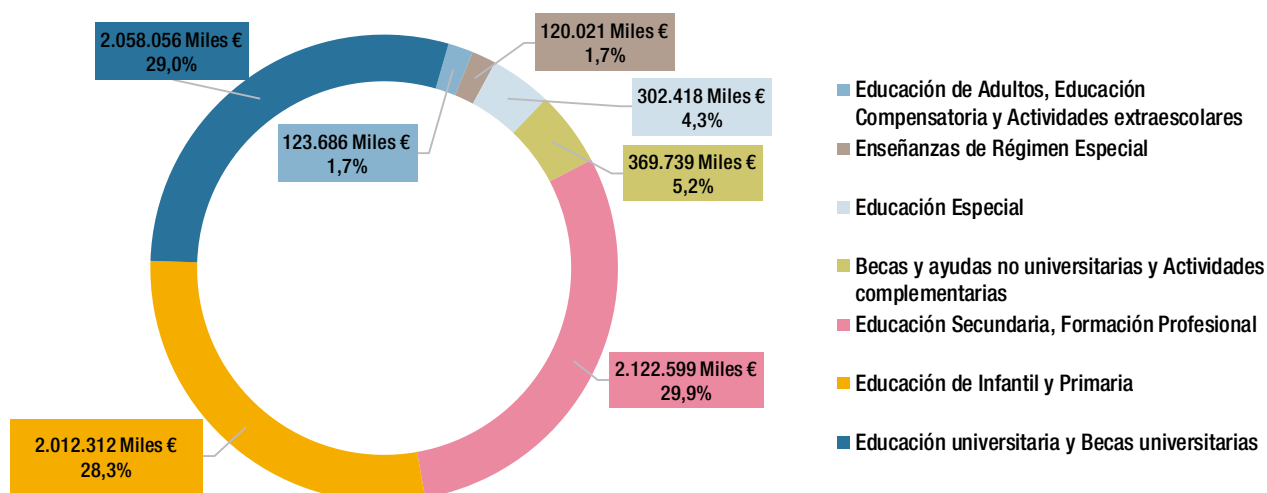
2.058.056 Miles €
29,0%

120.021 Miles €
1,7%

302.418 Miles €
4,3%

123.686 Miles €
1,7%

369.739 Miles €
5,2%

2.122.599 Miles €
29,9%

2.012.312 Miles €
28,3%

Educación de Adultos, Educación Compensatoria y Actividades extraescolares

Enseñanzas de Régimen Especial

Educación Especial

Becas y ayudas no universitarias y Actividades complementarias

Educación Secundaria, Formación Profesional

Educación de Infantil y Primaria

Educación universitaria y Becas universitarias